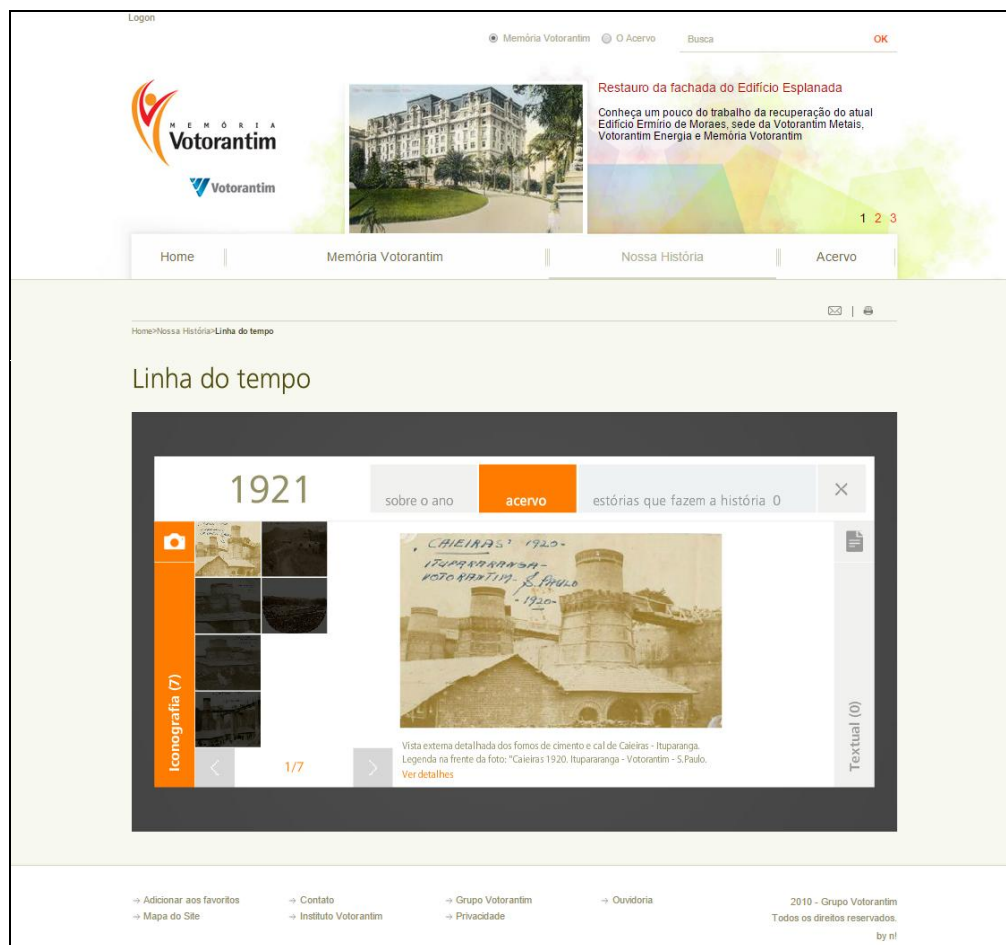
Logon

Memória Votorantim O Acervo Busca OK

MEMÓRIA Votorantim

Votorantim

Restauro da fachada do Edifício Esplanada

Conheça um pouco do trabalho da recuperação do atual Edifício Ermírio de Moraes, sede da Votorantim Metais, Votorantim Energia e Memória Votorantim

1 2 3

Home | Memória Votorantim | Nossa História | Acervo

Home>Nossa História>Linha do tempo

Linha do tempo

1921

sobre o ano | acervo | estórias que fazem a história 0

Iconografia (7)

CAIEIRAS 1920 ITUPARARANGA - VOTORANTIM - S. PAULO - 1920 -

Textual (0)

1/7

Vista externa detalhada dos fornos de cimento e cal de Caieiras - Ituparanga. Legenda na frente da foto: "Caieiras 1920. Itupararanga - Votorantim - S.Paulo.

Ver detalhes

→ Adicionar aos favoritos
→ Mapa do Site
→ Contato
→ Instituto Votorantim
→ Grupo Votorantim
→ Privacidade
→ Ouvidoria

2010 - Grupo Votorantim
Todos os direitos reservados.
by n!